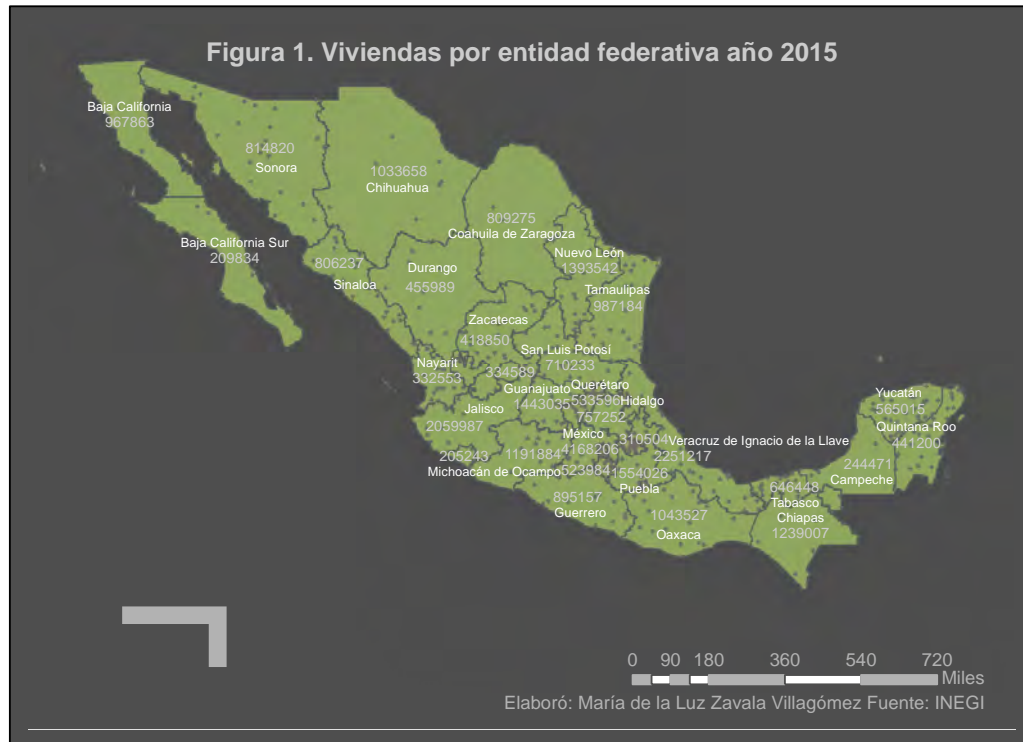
Figura 1. Viviendas por entidad federativa año 2015

Baja California
967863

814820
Sonora

1033658
Chihuahua

809275
Coahuila de Zaragoza

Baja California Sur
209834

806237
Sinaloa

Durango
455989

Nuevo León
1393542

Tamaulipas
987184

Zacatecas
418850

San Luis Potosí
710233

Nayarit
332553

334589

Guanajuato
1443035

Querétaro
533596

Hidalgo
757252

Jalisco
2059987

México
4168206

310504

Veracruz de Ignacio de la Llave
2251217

205243

1191884

Michoacán de Ocampo

523984

1554026

Puebla

895157
Guerrero

1043527
Oaxaca

Yucatán
565015

Quintana Roo
441200

244471
Campeche

646448
Tabasco

Chiapas
1239007

0 90 180 360 540 720
Miles

Elaboró: María de la Luz Zavala Villagómez Fuente: INEGI